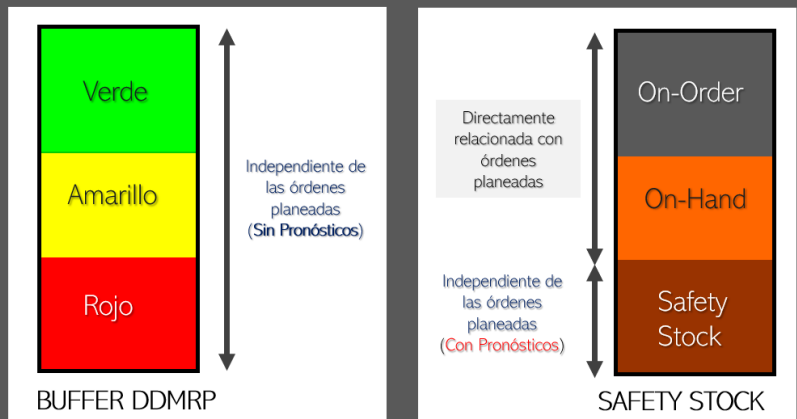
Verde

Amarillo

Rojo

Independiente de las órdenes planeadas (Sin Pronósticos)

BUFFER DDMRP

Directamente relacionada con órdenes planeadas

Independiente de las órdenes planeadas (Con Pronósticos)

On-Order

On-Hand

Safety Stock

SAFETY STOCK